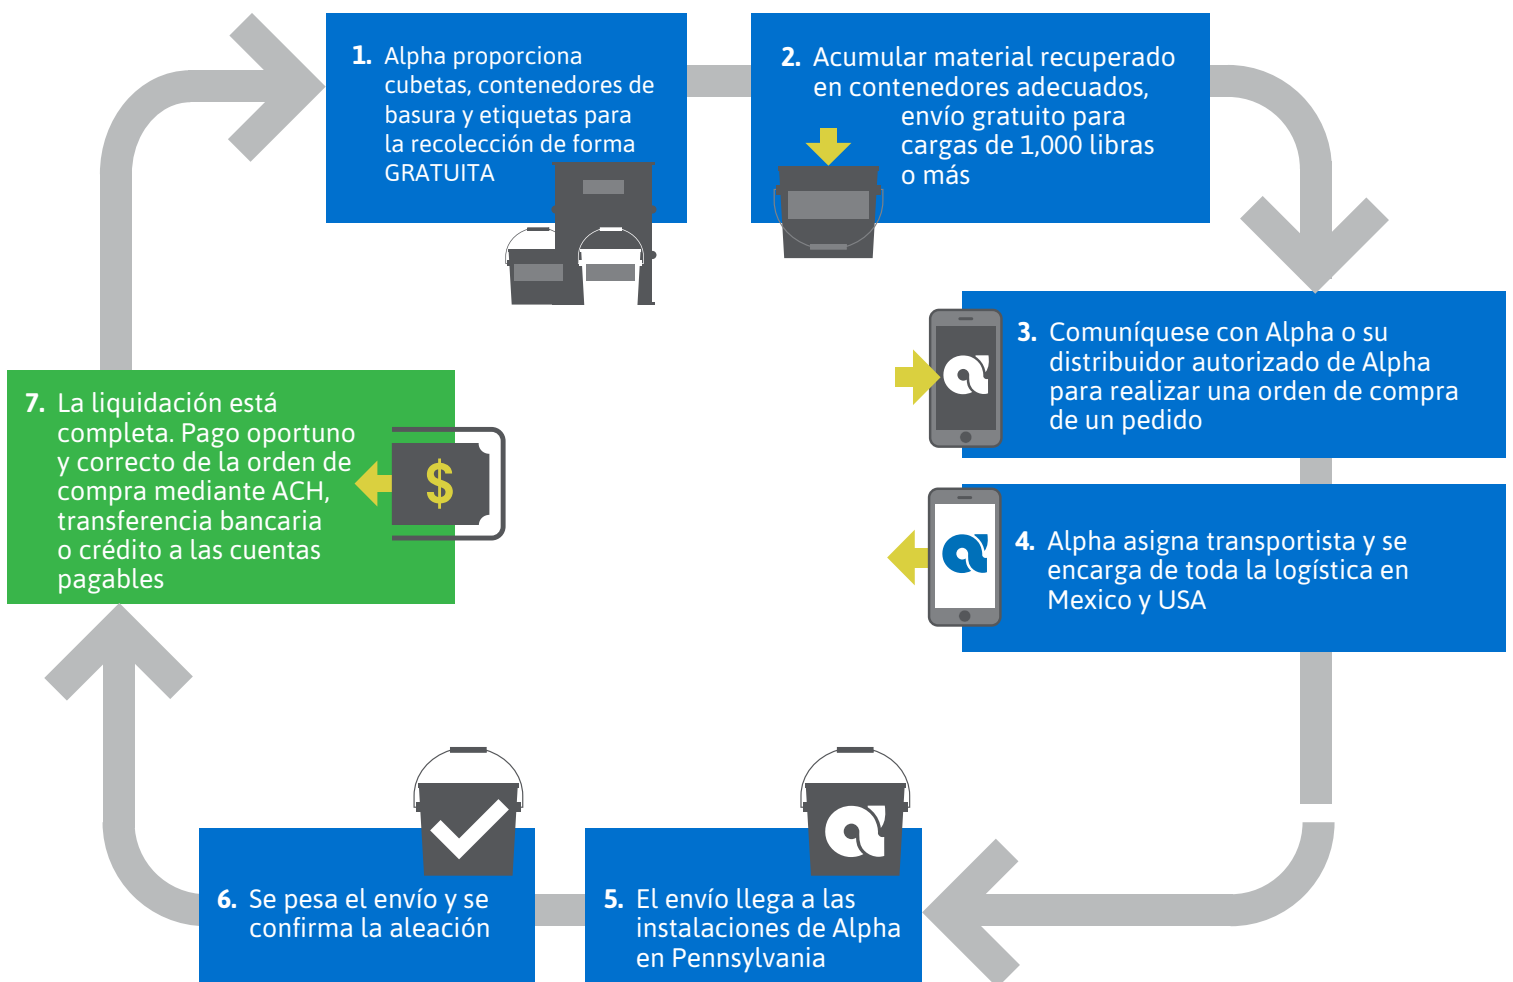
1. Alpha proporciona cubetas, contenedores de basura y etiquetas para la recolección de forma GRATUITA

2. Acumular material recuperado en contenedores adecuados, envío gratuito para cargas de 1,000 libras o más

3. Comuníquese con Alpha o su distribuidor autorizado de Alpha para realizar una orden de compra de un pedido

4. Alpha asigna transportista y se encarga de toda la logística en Mexico y USA

5. El envío llega a las instalaciones de Alpha en Pennsylvania

6. Se pesa el envío y se confirma la aleación

7. La liquidación está completa. Pago oportuno y correcto de la orden de compra mediante ACH, transferencia bancaria o crédito a las cuentas pagables

$